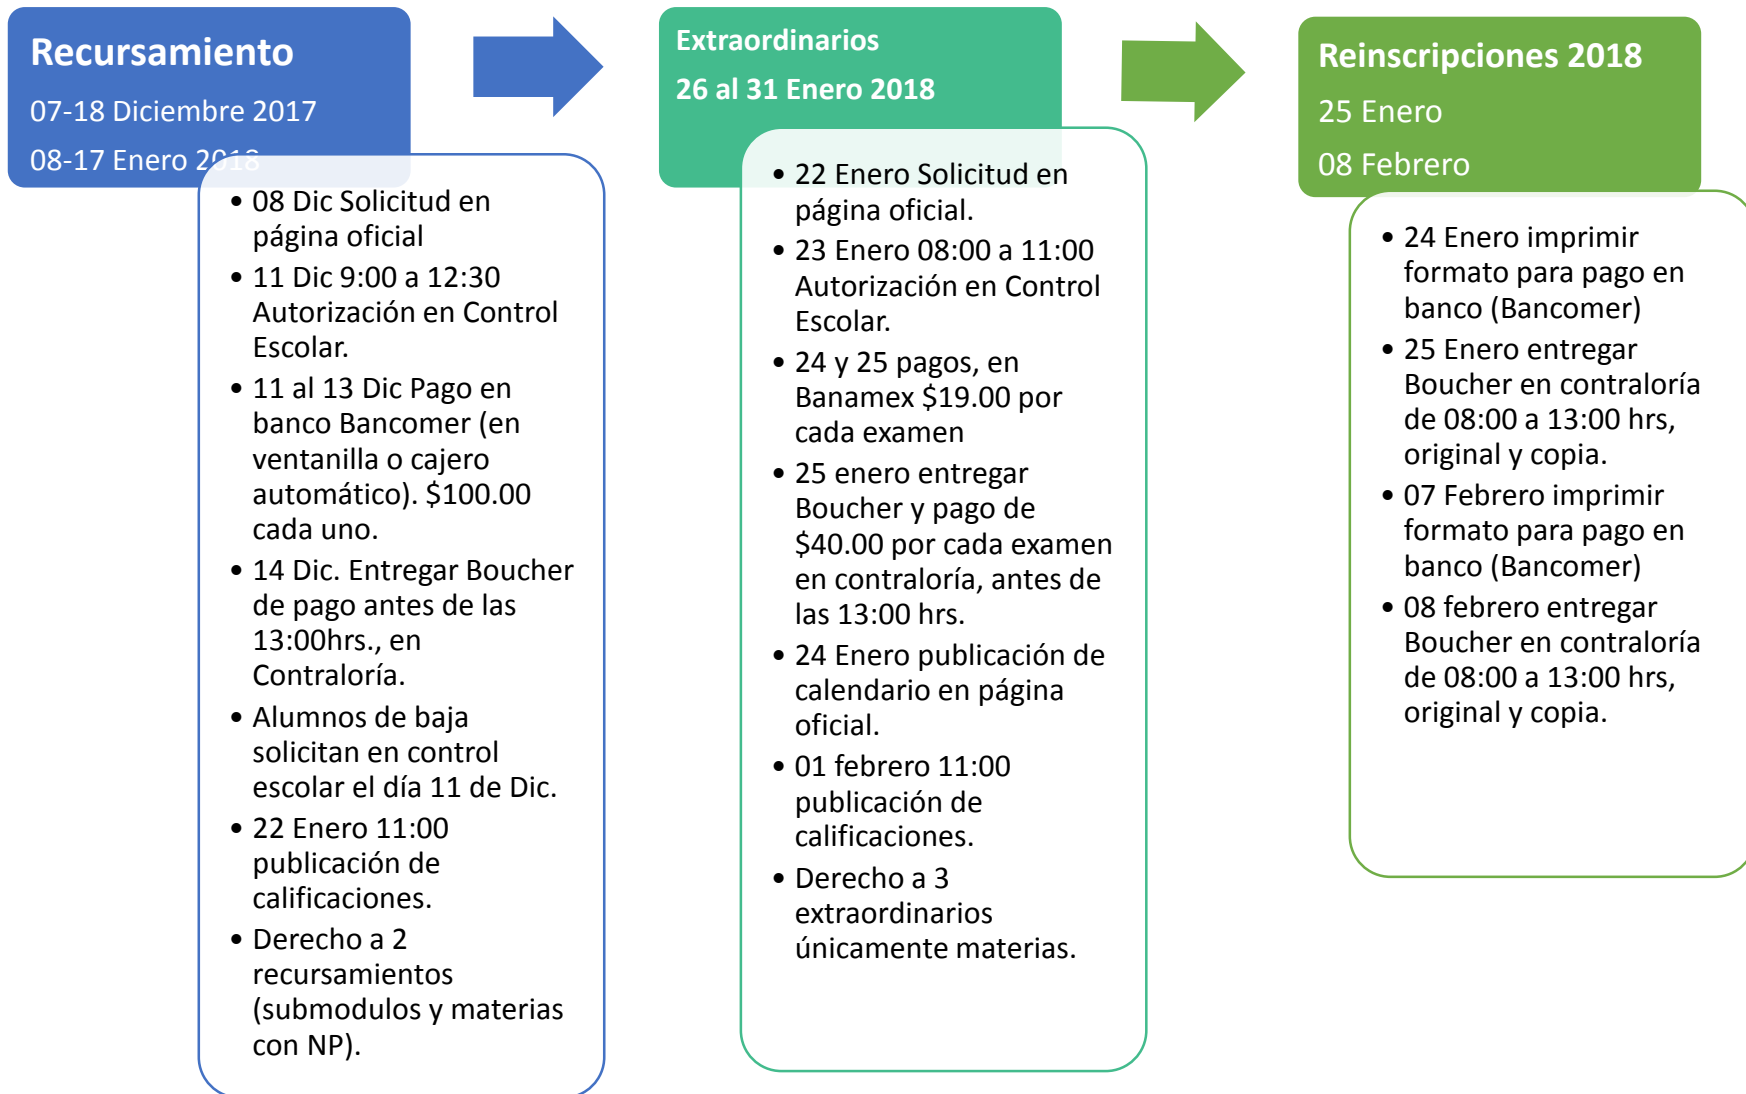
Recursamiento

07-18 Diciembre 2017

08-17 Enero 2018

- 08 Dic Solicitud en página oficial
- 11 Dic 9:00 a 12:30 Autorización en Control Escolar.
- 11 al 13 Dic Pago en banco Bancomer (en ventanilla o cajero automático). $100.00 cada uno.
- 14 Dic. Entregar Boucher de pago antes de las 13:00hrs., en Contraloría.
- Alumnos de baja solicitan en control escolar el día 11 de Dic.
- 22 Enero 11:00 publicación de calificaciones.
- Derecho a 2 recursamientos (submodulos y materias con NP).

Extraordinarios

26 al 31 Enero 2018

- 22 Enero Solicitud en página oficial.
- 23 Enero 08:00 a 11:00 Autorización en Control Escolar.
- 24 y 25 pagos, en Banamex $19.00 por cada examen
- 25 enero entregar Boucher y pago de $40.00 por cada examen en contraloría, antes de las 13:00 hrs.
- 24 Enero publicación de calendario en página oficial.
- 01 febrero 11:00 publicación de calificaciones.
- Derecho a 3 extraordinarios únicamente materias.

Reinscripciones 2018

25 Enero

08 Febrero

- 24 Enero imprimir formato para pago en banco (Bancomer)
- 25 Enero entregar Boucher en contraloría de 08:00 a 13:00 hrs, original y copia.
- 07 Febrero imprimir formato para pago en banco (Bancomer)
- 08 febrero entregar Boucher en contraloría de 08:00 a 13:00 hrs, original y copia.